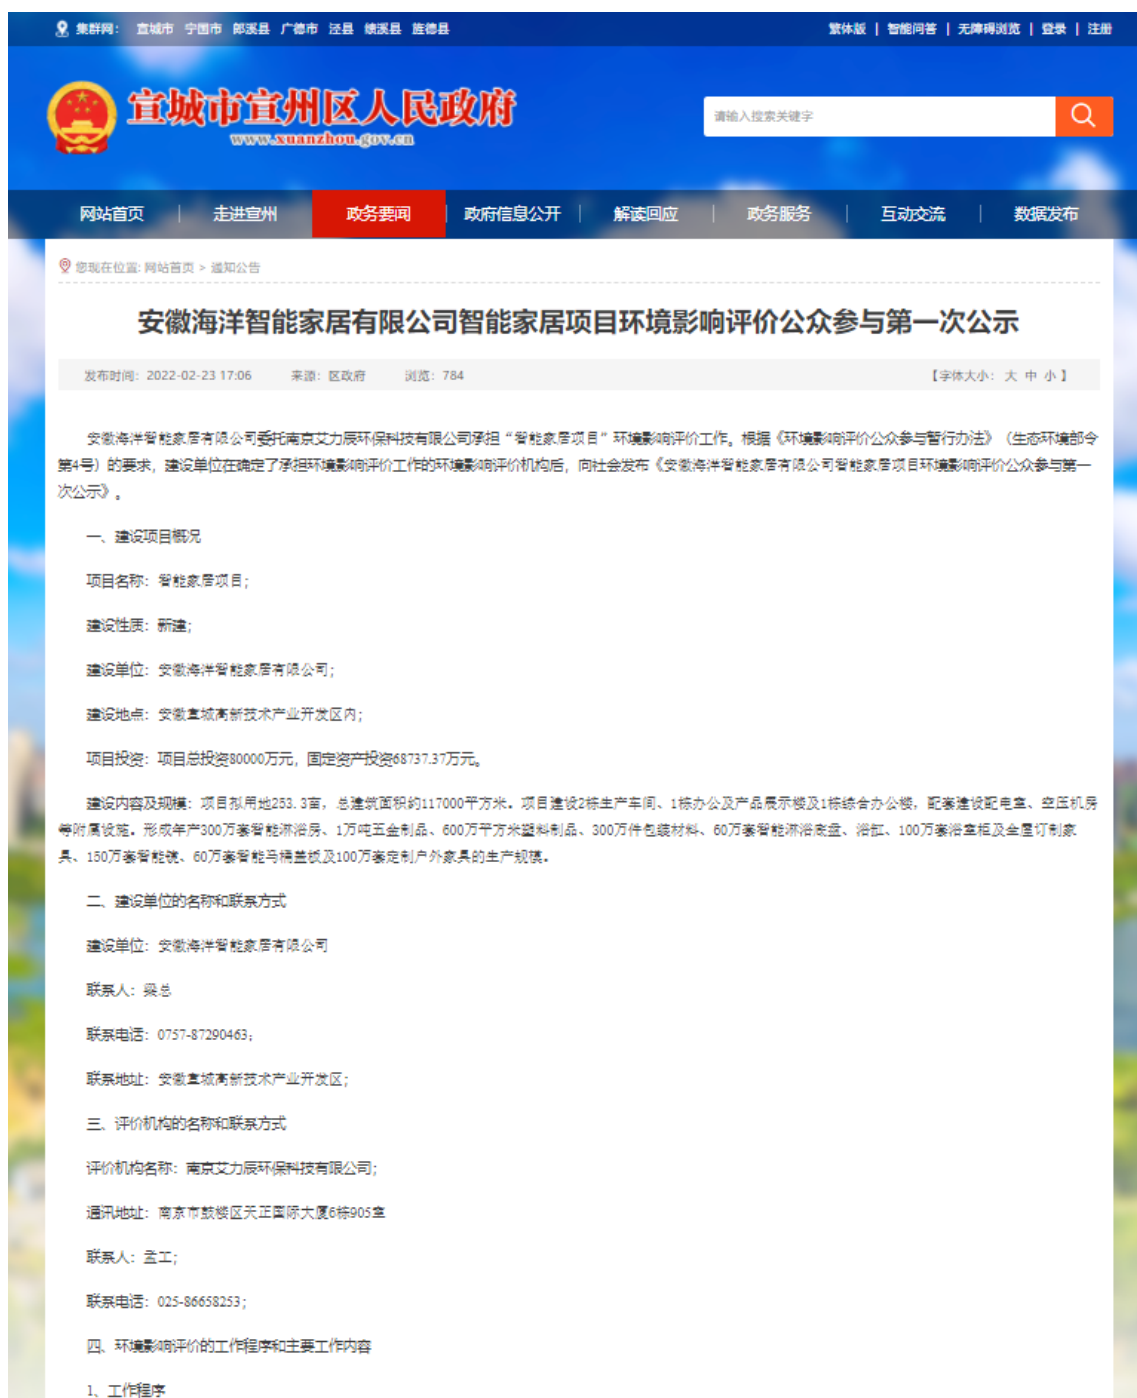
集群网： 宣城市 宁国市 郎溪县 广德市 泾县 绩溪县 旌德县

繁体版 | 智能问答 | 无障碍浏览 | 登录 | 注册

宣城市宣州区人民政府
www.xuanzhou.gov.cn

请输入搜索关键字

网站首页 | 走进宣州 | 政务要闻 | 政府信息公开 | 解读回应 | 政务服务 | 互动交流 | 数据发布

您现在位置: 网站首页 > 通知公告

安徽海洋智能家居有限公司智能家居项目环境影响评价公众参与第一次公示

发布时间：2022-02-23 17:06 来源：区政府 浏览：784 【字体大小：大 中 小】

安徽海洋智能家居有限公司委托南京艾力辰环保科技有限公司承担“智能家居项目”环境影响评价工作。根据《环境影响评价公众参与暂行办法》（生态环境部令第4号）的要求，建设单位在确定了承担环境影响评价工作的环境影响评价机构后，向社会发布《安徽海洋智能家居有限公司智能家居项目环境影响评价公众参与第一次公示》。

一、建设项目概况

项目名称：智能家居项目；

建设性质：新建；

建设单位：安徽海洋智能家居有限公司；

建设地点：安徽宣城高新技术产业开发区内；

项目投资：项目总投资80000万元，固定资产投资68737.37万元。

建设内容及规模：项目拟用地253.3亩，总建筑面积约117000平方米。项目建设2栋生产车间、1栋办公及产品展示楼及1栋综合办公楼，配套建设配电室、空压机房等附属设施。形成年产300万套智能淋浴房、1万吨五金制品、600万平方米塑料制品、300万件包装材料、60万套智能淋浴底盘、浴缸、100万套浴室柜及全屋订制家具、150万套智能镜、60万套智能马桶盖板及100万套定制户外家具的生产规模。

二、建设单位的名称和联系方式

建设单位：安徽海洋智能家居有限公司

联系人：梁总

联系电话：0757-87290463；

联系地址：安徽宣城高新技术产业开发区；

三、评价机构的名称和联系方式

评价机构名称：南京艾力辰环保科技有限公司；

通讯地址：南京市鼓楼区天正国际大厦6栋905室

联系人：孟工；

联系电话：025-86658253；

四、环境影响评价的工作程序和主要工作内容

1、工作程序